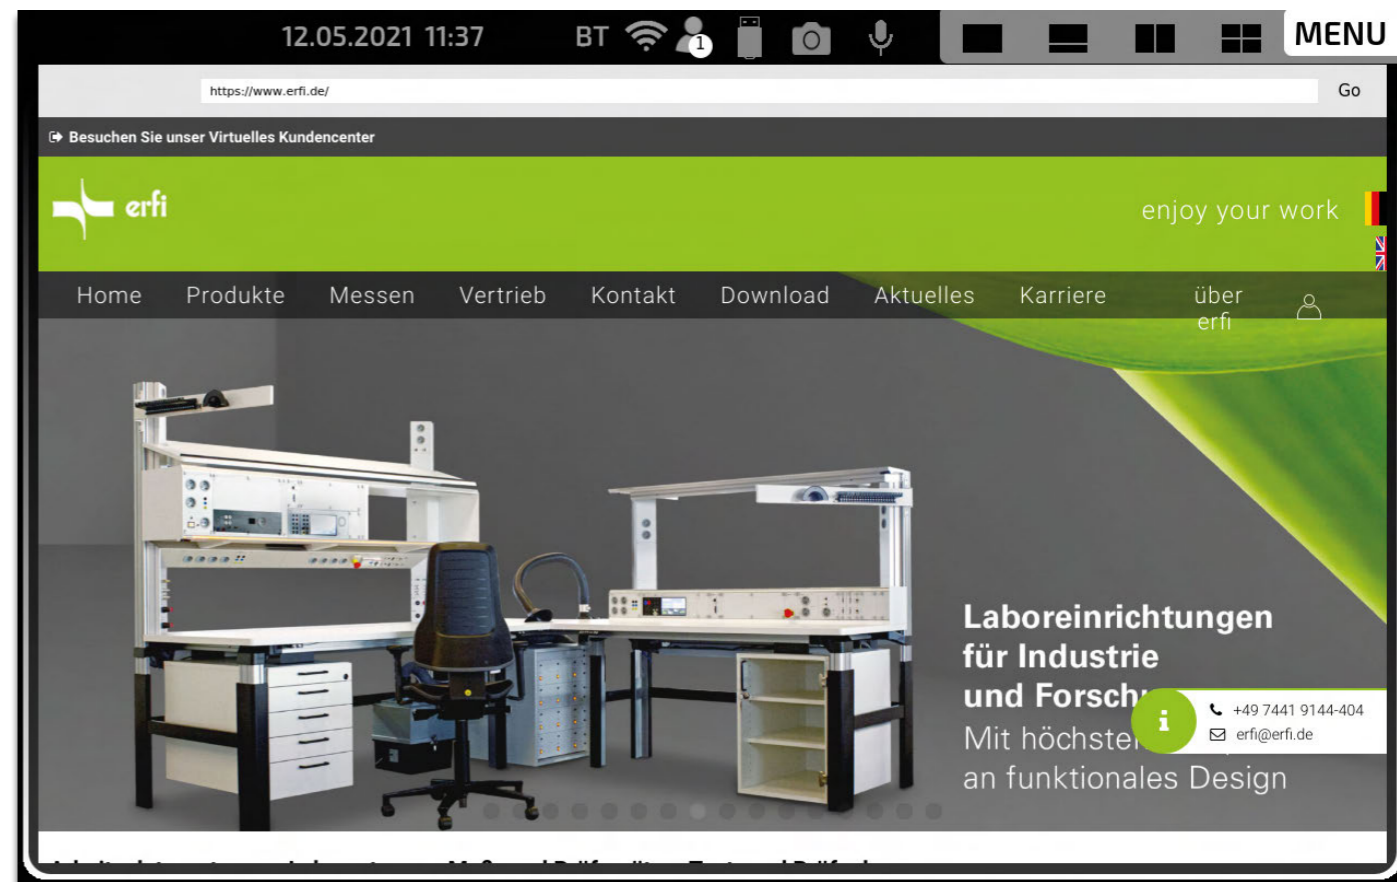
12.05.2021 11:37 BT 1 MENU

https://www.erfi.de/ Go

Besuchen Sie unser Virtuelles Kundencenter

erfi

enjoy your work

Home Produkte Messen Vertrieb Kontakt Download Aktuelles Karriere über erfi

Laboreinrichtungen für Industrie und Forsch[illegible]
Mit höchste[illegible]
an funktionales Design

+49 7441 9144-404
erfi@erfi.de

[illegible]